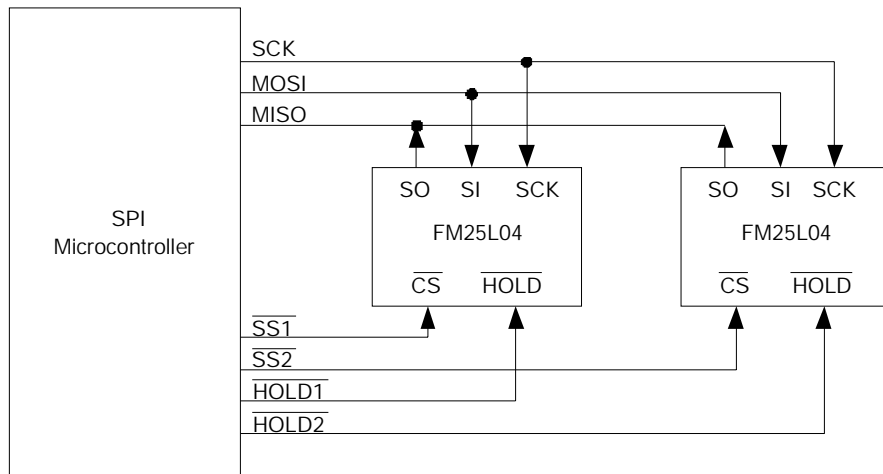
SCK
MOSI
MISO

SPI
Microcontroller

SO SI SCK
FM25L04
$\overline{CS}$ $\overline{HOLD}$

SO SI SCK
FM25L04
$\overline{CS}$ $\overline{HOLD}$

$\overline{SS1}$
$\overline{SS2}$
$\overline{HOLD1}$
$\overline{HOLD2}$